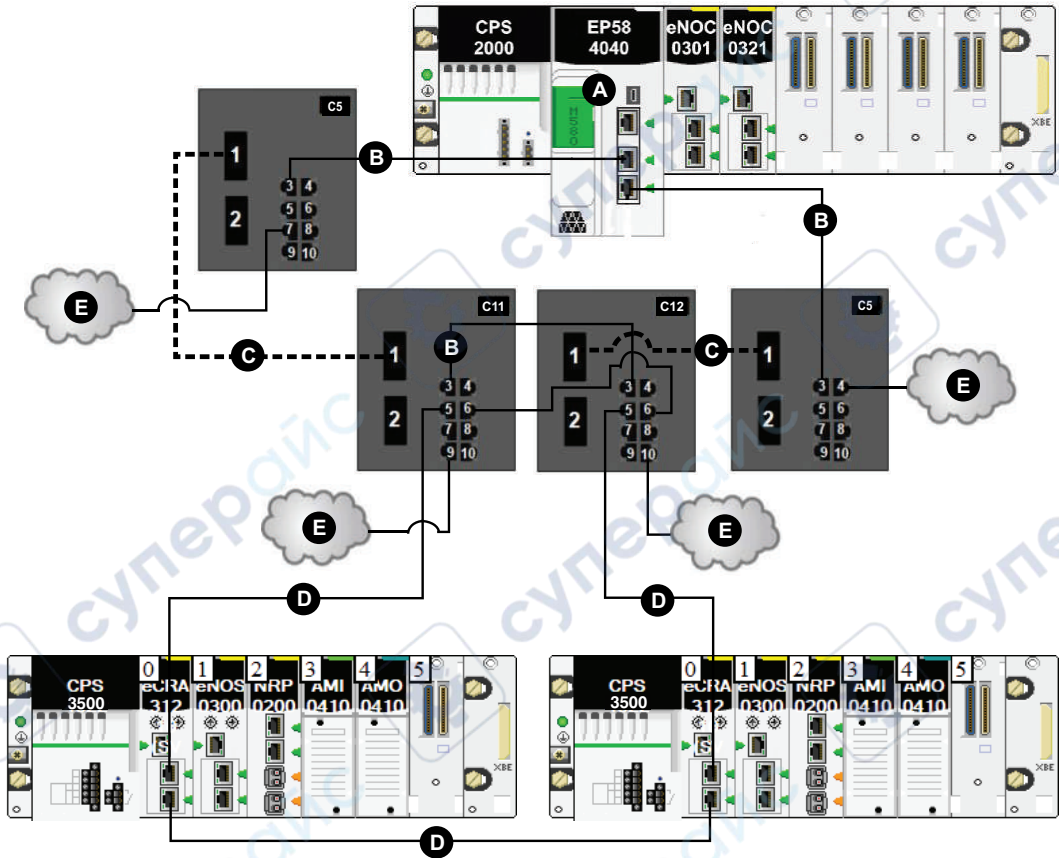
CPS 2000

EP58 4040

eNOC 0301

eNOC 0321

XBE

A

C5

1

2

3 4
5 6
7 8
9 10

B

B

E

C11

1

2

B

3 4
5 6
7 8
9 10

C12

1

2

3 4
5 6
7 8
9 10

C

C

C5

1

2

3 4
5 6
7 8
9 10

E

E

E

D

D

CPS 3500

0 eCRA 312

1 eNOS 0300

2 NRP 0200

3 AMI 0410

4 AMO 0410

5

XBE

CPS 3500

0 eCRA 312

1 eNOS 0300

2 NRP 0200

3 AMI 0410

4 AMO 0410

5

XBE

D

суперойс